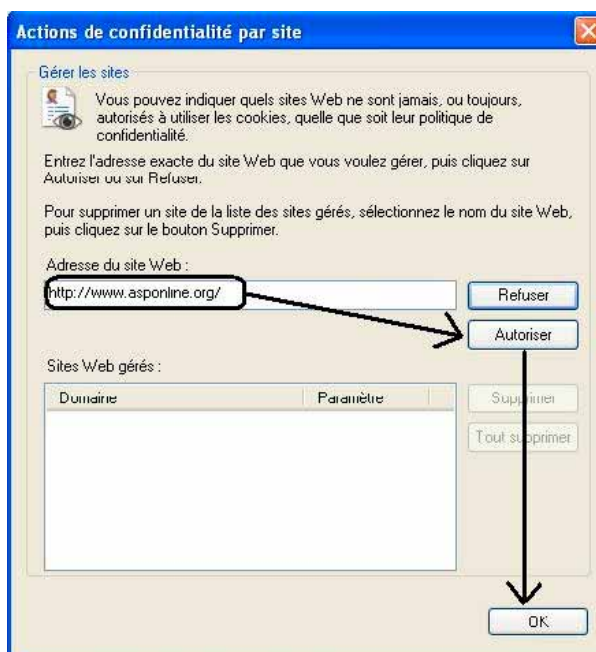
Actions de confidentialité par site

Gérer les sites

Vous pouvez indiquer quels sites Web ne sont jamais, ou toujours, autorisés à utiliser les cookies, quelle que soit leur politique de confidentialité.

Entrez l'adresse exacte du site Web que vous voulez gérer, puis cliquez sur Autoriser ou sur Refuser.

Pour supprimer un site de la liste des sites gérés, sélectionnez le nom du site Web, puis cliquez sur le bouton Supprimer.

Adresse du site Web :

http://www.asponline.org/

Refuser

Autoriser

Sites Web gérés :

| Domaine | Paramètre |
|---|---|

Supprimer

Tout supprimer

OK